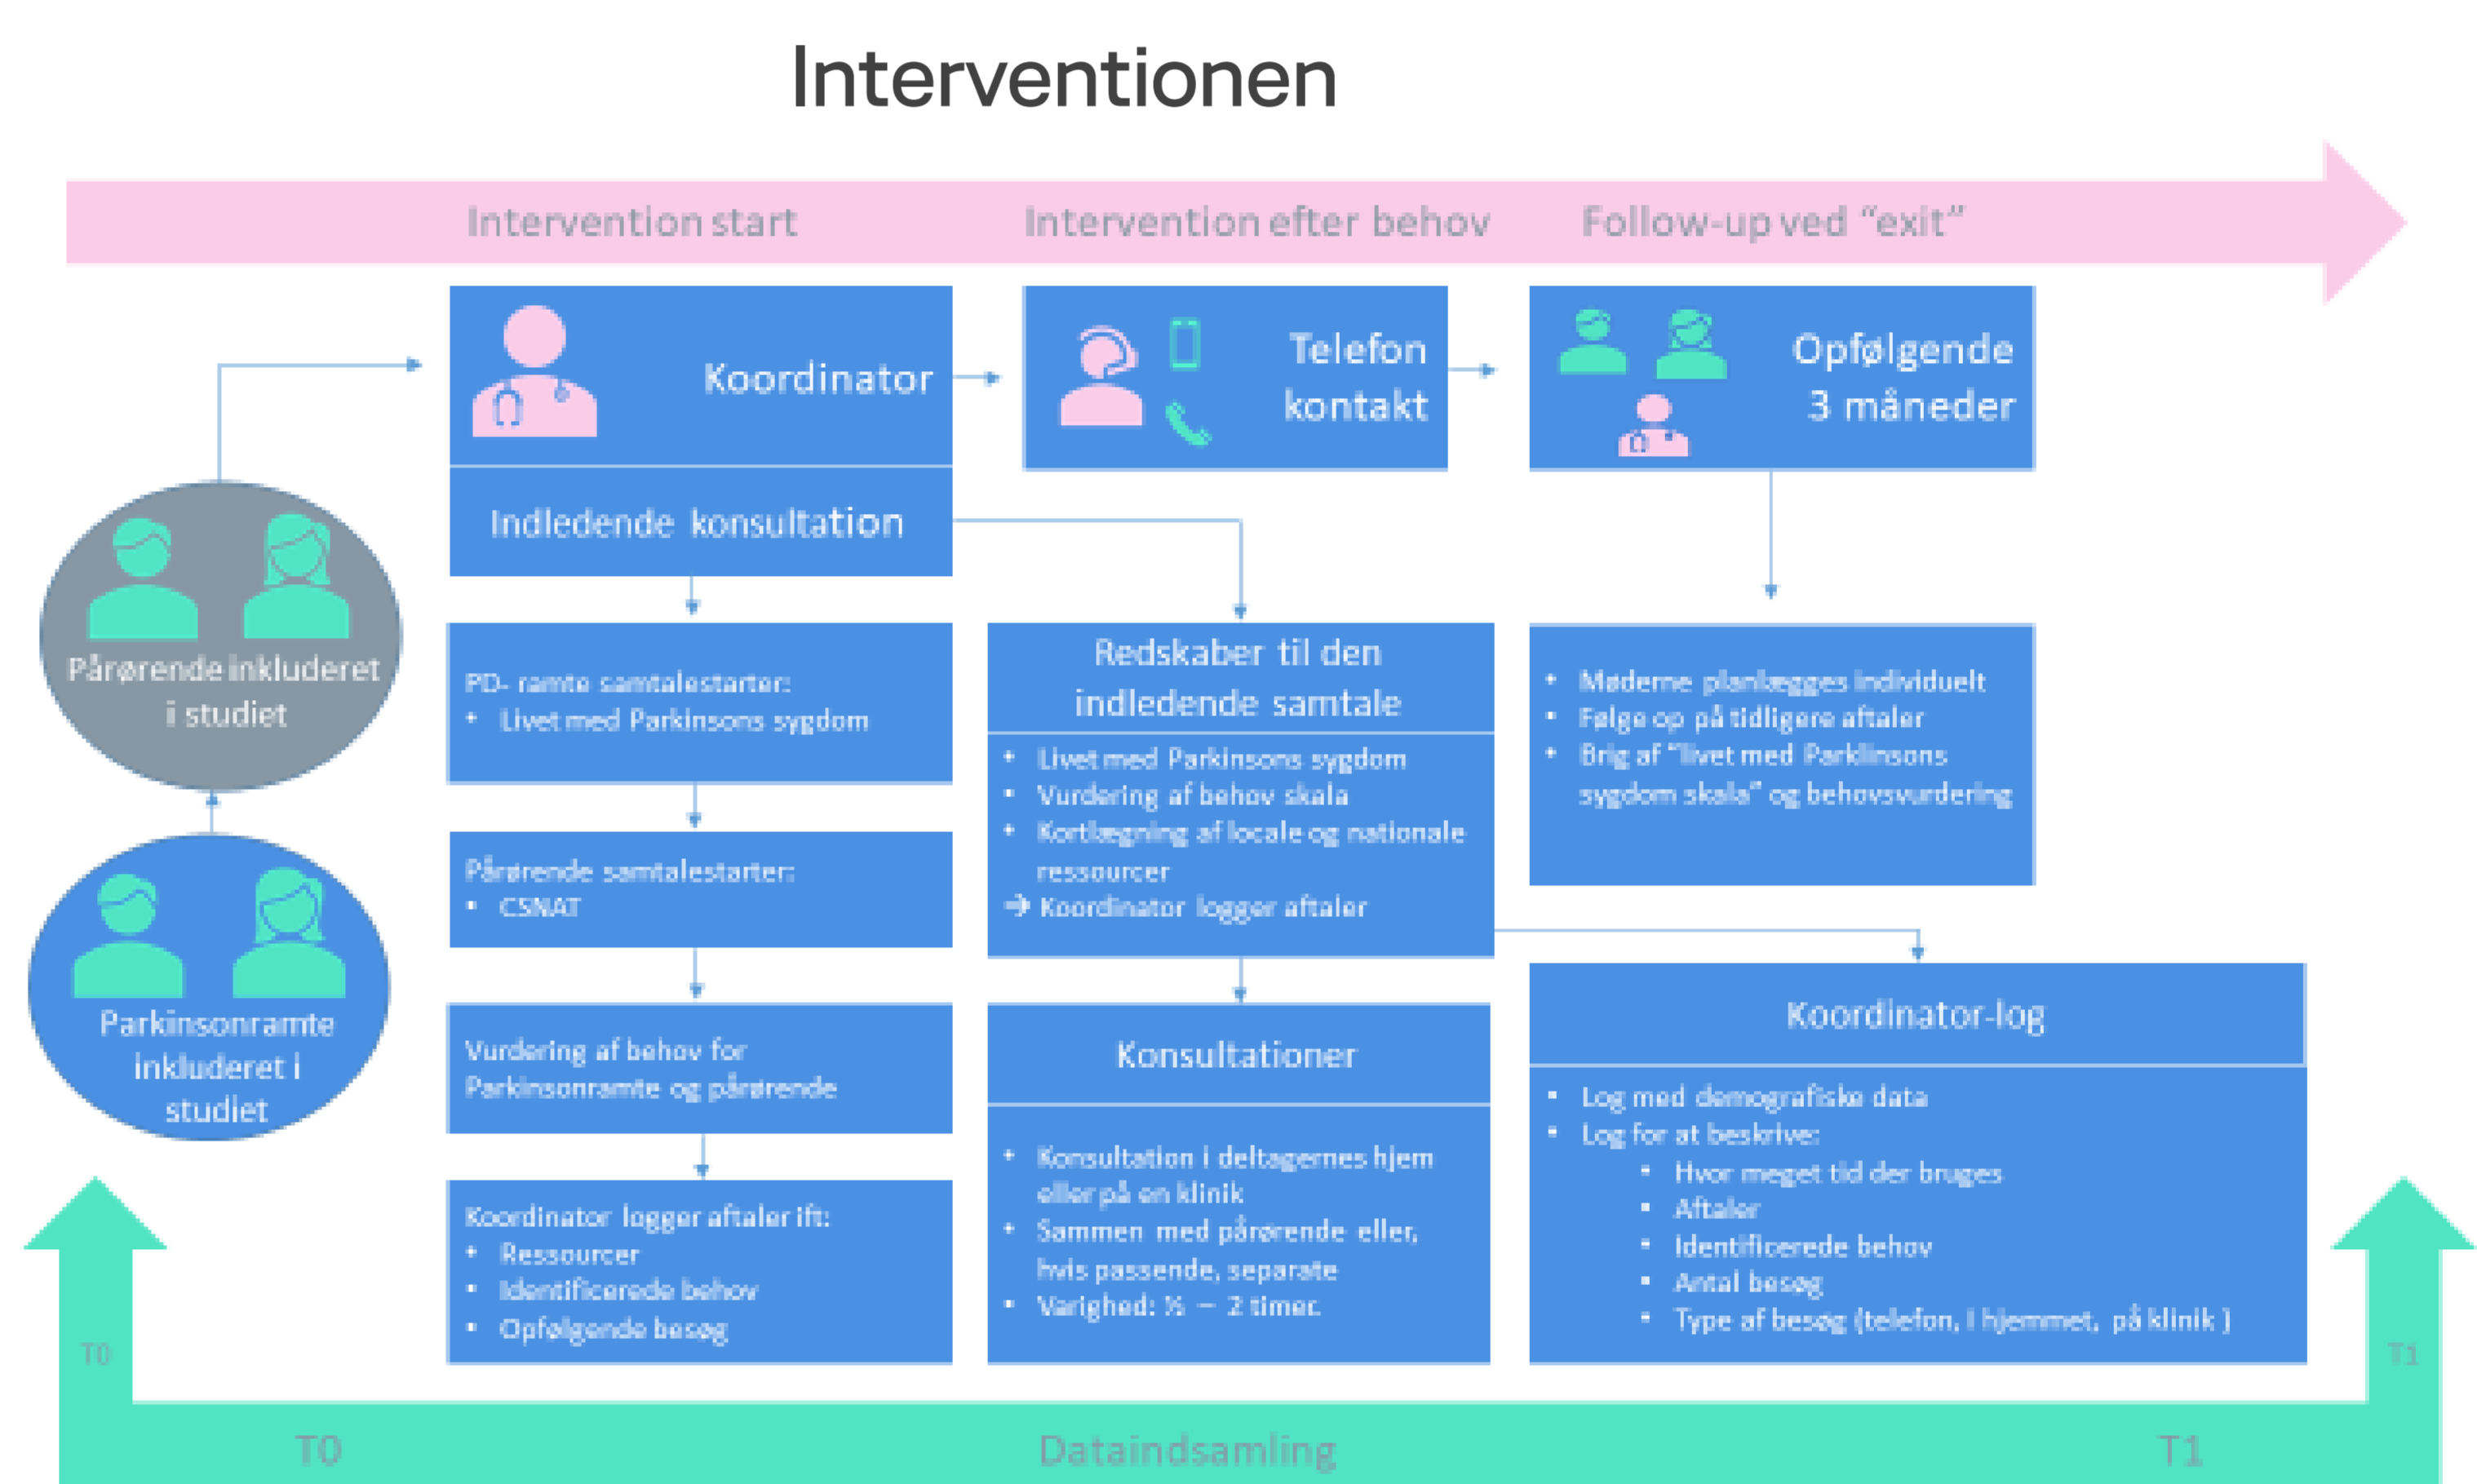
Interventionen

Intervention start

Intervention efter behov

Follow-up ved "exit"

Pårørende inkluderet i studiet

Parkinsonramte inkluderet i studiet

Koordinator

Indledende konsultation

Telefon kontakt

Opfølgende 3 måneder

PD- ramte samtalestarter:
• Livet med Parkinsons sygdom

Pårørende samtalestarter:
• CSNAT

Vurdering af behov for Parkinsonramte og pårørende

Koordinator logger aftaler ift:
• Ressourcer
• Identificerede behov
• Opfølgende besøg

Redskaber til den indledende samtale

• Livet med Parkinsons sygdom
• Vurdering af behov skala
• Kortlægning af locale og nationale ressourcer
→ Koordinator logger aftaler

Konsultationer

• Konsultation i deltagernes hjem eller på en klinik
• Sammen med pårørende eller, hvis passende, separate
• Varighed: ½ – 2 timer

• Møderne planlægges individuelt
• Følge op på tidligere aftaler
• Brig af "livet med Parklinsons sygdom skala" og behovsvurdering

Koordinator-log

• Log med demografiske data
• Log for at beskrive:
• Hvor meget tid der bruges
• Aftaler
• Identificerede behov
• Antal besøg
• Type af besøg (telefon, I hjemmet, på klinik )

T0

T1

T0

Dataindsamling

T1